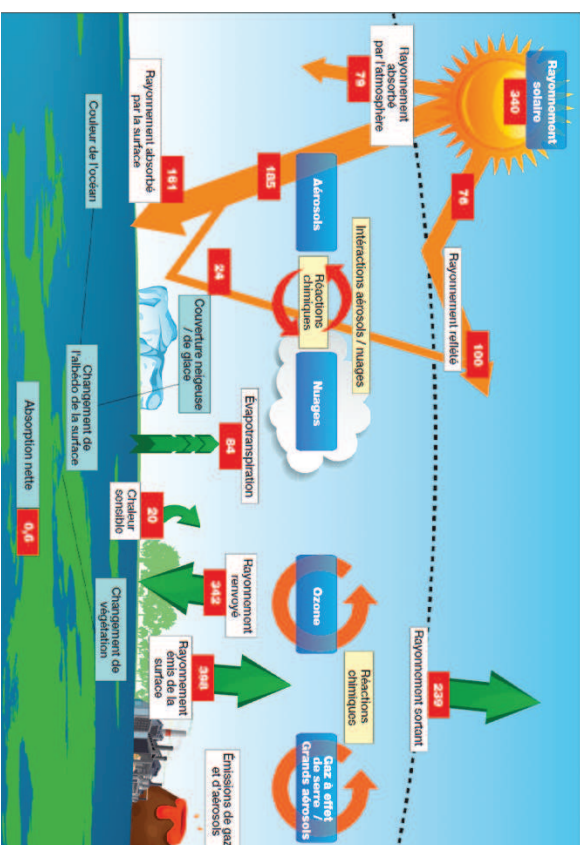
Rayonnement solaire
340
Rayonnement absorbé par l'atmosphère
79
76
Rayonnement réfléchi
100
Rayonnement absorbé par la surface
161
185
Aérosols
Interactions aérosols / nuages
Réactions chimiques
Nuages
24
Couleur de l'océan
Couverture neigeuse / de glace
Changement de l'albédo de la surface
Évapotranspiration
84
Absorption nette
0,6
Chaleur sensible
20
Rayonnement renvoyé
342
Ozone
Changement de végétation
Rayonnement émis de la surface
398
Réactions chimiques
Rayonnement sortant
239
Gaz à effet de serre / Grands aérosols
Émissions de gaz et d'aérosols